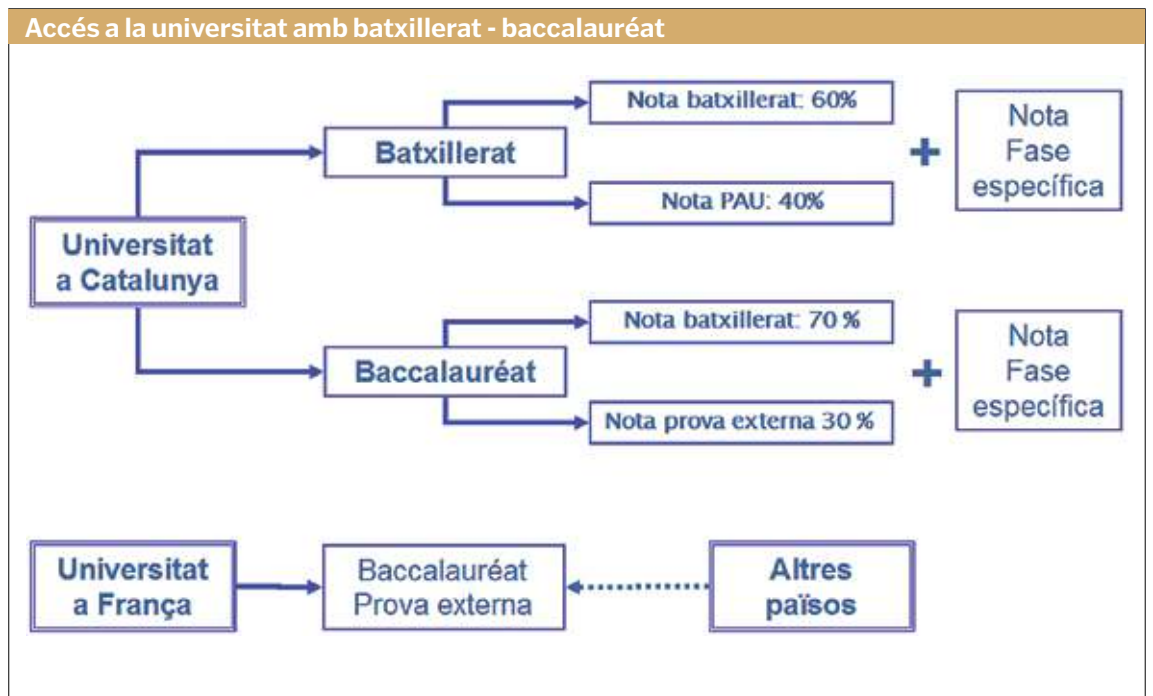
Accés a la universitat amb batxillerat - baccalauréat

Universitat a Catalunya

Batxillerat

Nota batxillerat: 60%

Nota PAU: 40%

+

Nota Fase específica

Baccalauréat

Nota batxillerat: 70 %

Nota prova externa 30 %

+

Nota Fase específica

Universitat a França

Baccalauréat Prova externa

Altres països